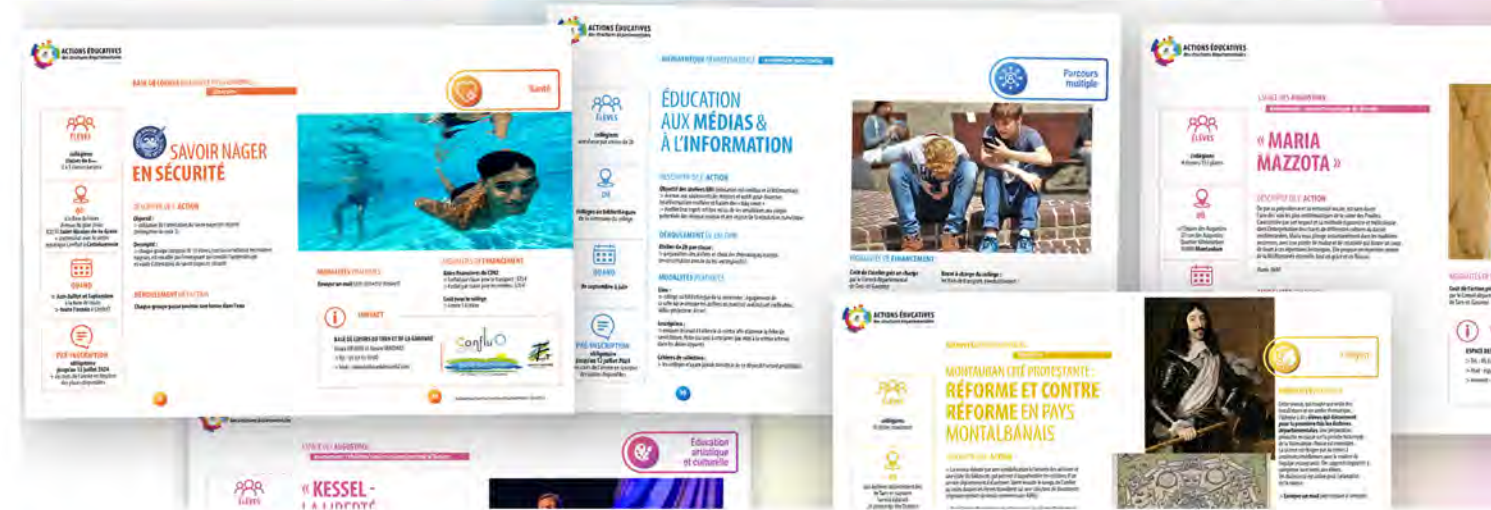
ACTIONS ÉDUCATIVES

Santé

SAVOIR NAGER EN SÉCURITÉ

ÉLÈVES

OÙ

QUAND

PRÉ-INSCRIPTION
jusqu'au 12 juillet 2024

CONTACT

Confluo

ACTIONS ÉDUCATIVES

ÉDUCATION AUX MÉDIAS & À L'INFORMATION

ÉLÈVES

OÙ

QUAND

PRÉ-INSCRIPTION

Parcours multiple

ACTIONS ÉDUCATIVES

« MARIA MAZZOTA »

ÉLÈVES

OÙ

QUAND

ACTIONS ÉDUCATIVES

MONTAUBAN CITÉ PROTESTANTE : RÉFORME ET CONTRE RÉFORME EN PAYS MONTALBANAIS

ÉLÈVES

OÙ

Éducation artistique et culturelle

« KESSEL - LA LIBERTÉ

ÉLÈVES